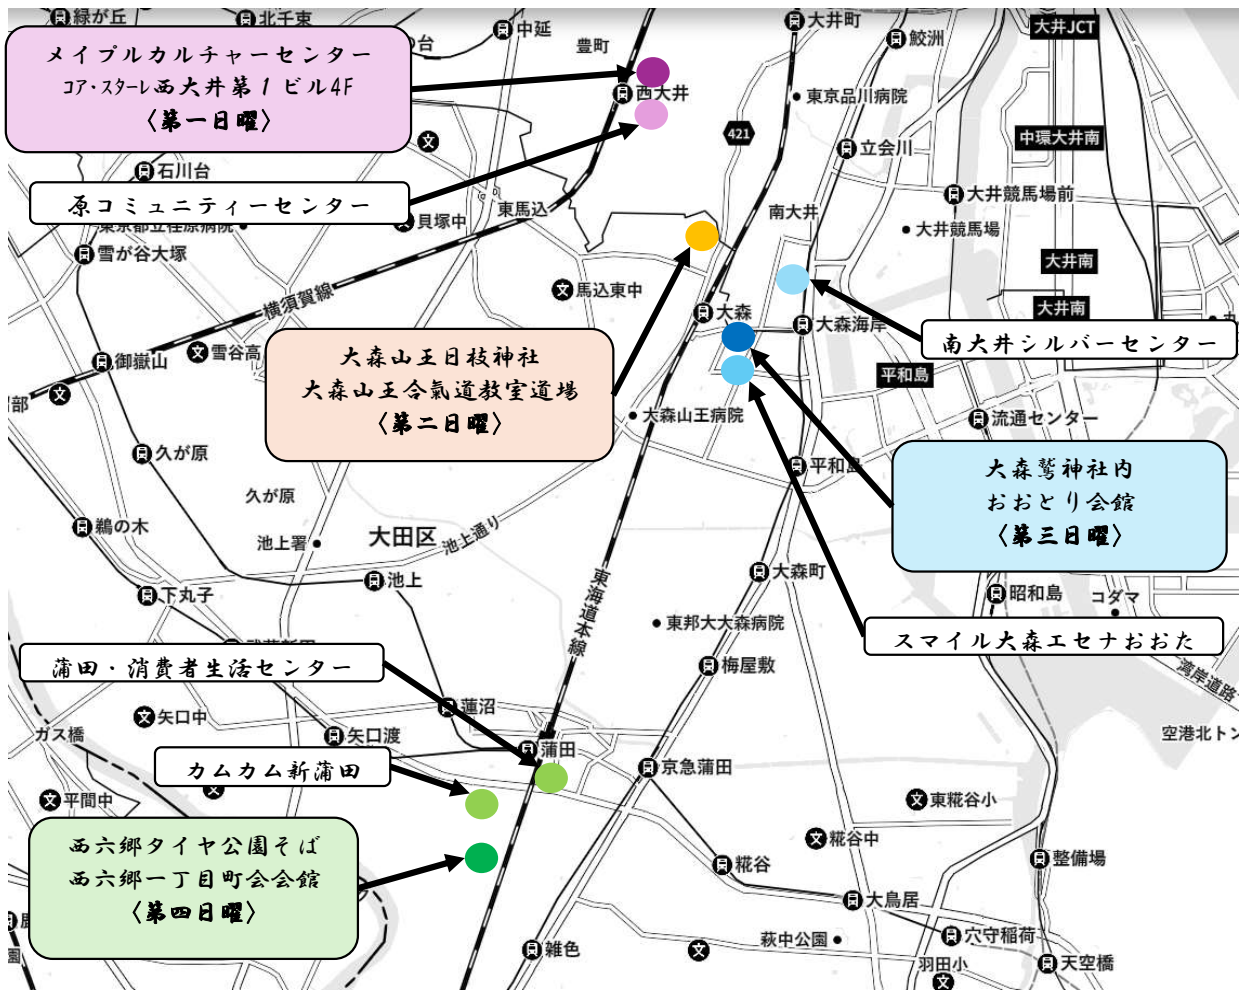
メイプルカルチャーセンター
コア・スターレ西大井第１ビル4F
〈第一日曜〉

原コミュニティーセンター

大森山王日枝神社
大森山王合氣道教室道場
〈第二日曜〉

南大井シルバーセンター

大森鷲神社内
おおとり会館
〈第三日曜〉

スマイル大森エセナおおた

蒲田・消費者生活センター

カムカム新蒲田

西六郷タイヤ公園そば
西六郷一丁目町会会館
〈第四日曜〉

緑が丘
北千束
台
中延
豊町
大井町
鮫洲
大井JCT
西大井
東京品川病院
421
立会川
中環大井南
石川台
大井競馬場前
大井競馬場
東馬込
貝塚中
東京都立荏原病院
南大井
雪が谷大塚
大井南
馬込東中
大井南
横須賀線
大森
大森海岸
御嶽山
雪谷高
平和島
部
大森山王病院
流通センター
久が原
平和島
久が原
鵜の木
大田区
池上署
池上通り
大森町
池上
下丸子
東海道本線
昭和島
コダマ
東邦大大森病院
梅屋敷
湾岸道路
矢口中
蓮沼
ガス橋
矢口渡
空港北トン
蒲田
京急蒲田
平間中
東糀谷小
糀谷中
整備場
糀谷
大鳥居
穴守稲荷
萩中公園
羽田小
天空橋
雑色